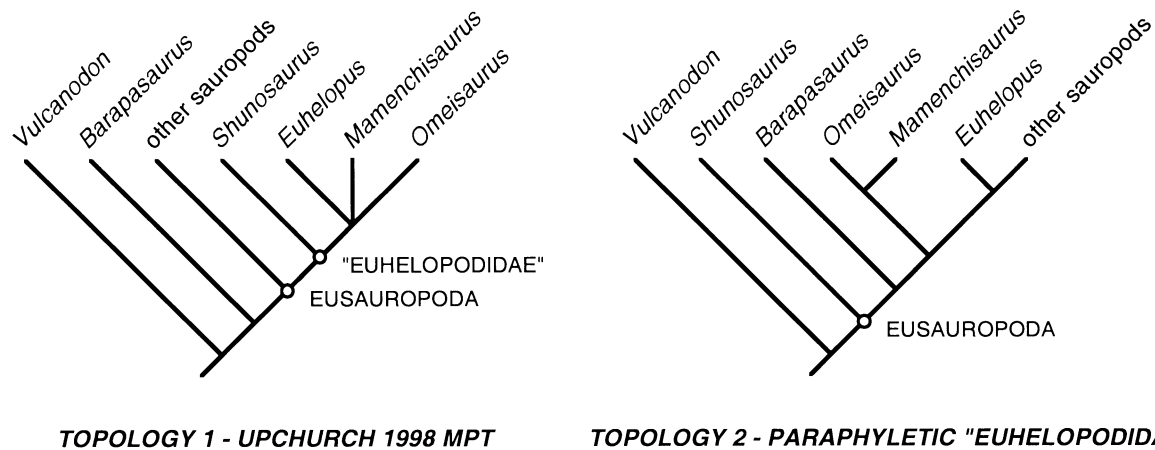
Vulcanodon
Barapasaurus
other sauropods
Shunosaurus
Euhelopus
Mamenchisaurus
Omeisaurus

"EUHELOPODIDAE"
EUSAUROPODA

Vulcanodon
Shunosaurus
Barapasaurus
Omeisaurus
Mamenchisaurus
Euhelopus
other sauropods

EUSAUROPODA

TOPOLOGY 1 - UPCHURCH 1998 MPT

TOPOLOGY 2 - PARAPHYLETIC "EUHELOPODID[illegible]